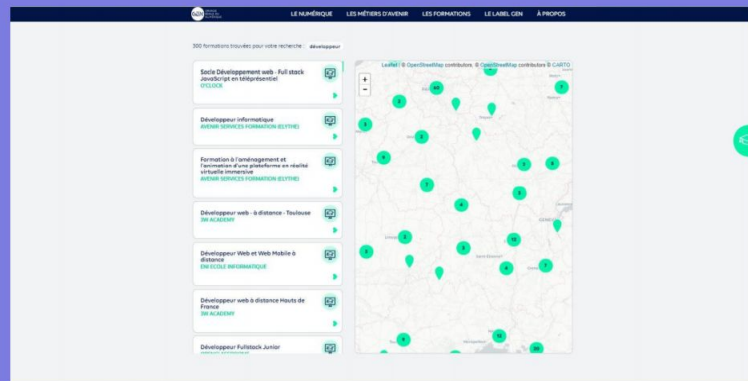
GEN

LE NUMÉRIQUE LES MÉTIERS D'AVENIR LES FORMATIONS LE LABEL GEN À PROPOS

300 formations trouvées pour votre recherche : développeur

Socle Développement web - Full stack JavaScript en téléprésentiel
O'CLOCK

Développeur informatique
AVENIR SERVICES FORMATION (ELYTHE)

Formation à l'aménagement et l'animation d'une plateforme en réalité virtuelle immersive
AVENIR SERVICES FORMATION (ELYTHE)

Développeur web - à distance - Toulouse
3W ACADEMY

Développeur Web et Web Mobile à distance
ENI ECOLE INFORMATIQUE

Développeur web à distance Hauts de France
3W ACADEMY

Développeur Fullstack Junior
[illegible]

Leaflet | © OpenStreetMap contributors, © OpenStreetMap contributors, © CARTO

+
−

3 3 3 2 9 7 4 3 8 3 2 3 12 4 7 2 5 13 30